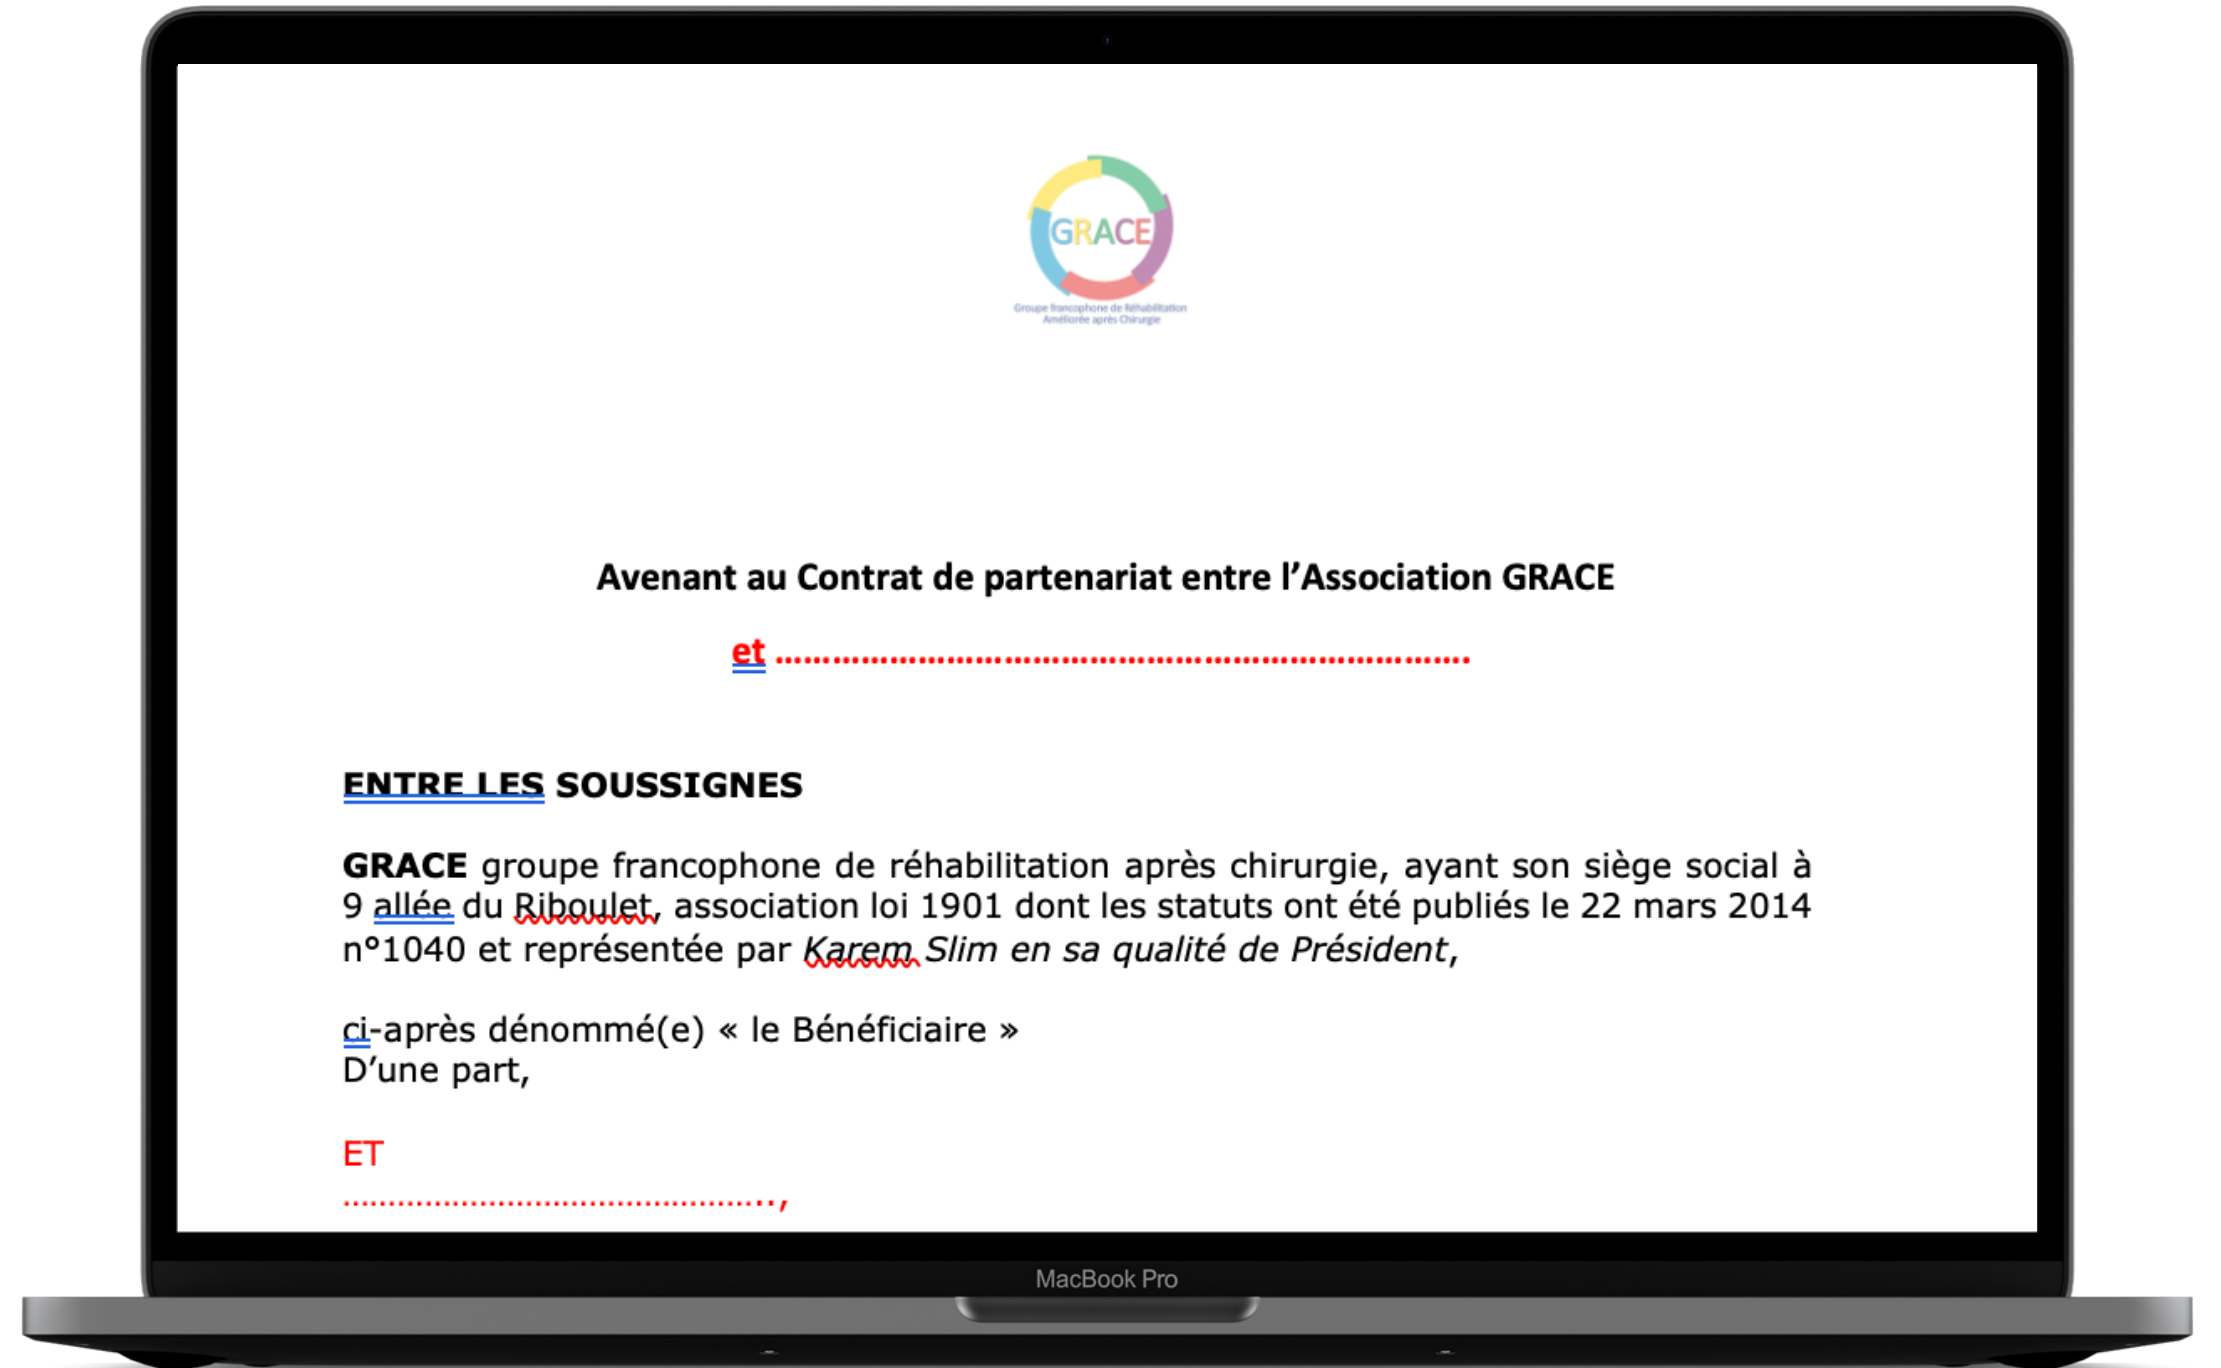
GRACE
Groupe francophone de Réhabilitation Améliorée après Chirurgie

Avenant au Contrat de partenariat entre l'Association GRACE

et .......................................................................

ENTRE LES SOUSSIGNES

GRACE groupe francophone de réhabilitation après chirurgie, ayant son siège social à 9 allée du Riboulet, association loi 1901 dont les statuts ont été publiés le 22 mars 2014 n°1040 et représentée par Karem Slim en sa qualité de Président,

ci-après dénommé(e) « le Bénéficiaire »
D'une part,

ET
..............................................,

MacBook Pro